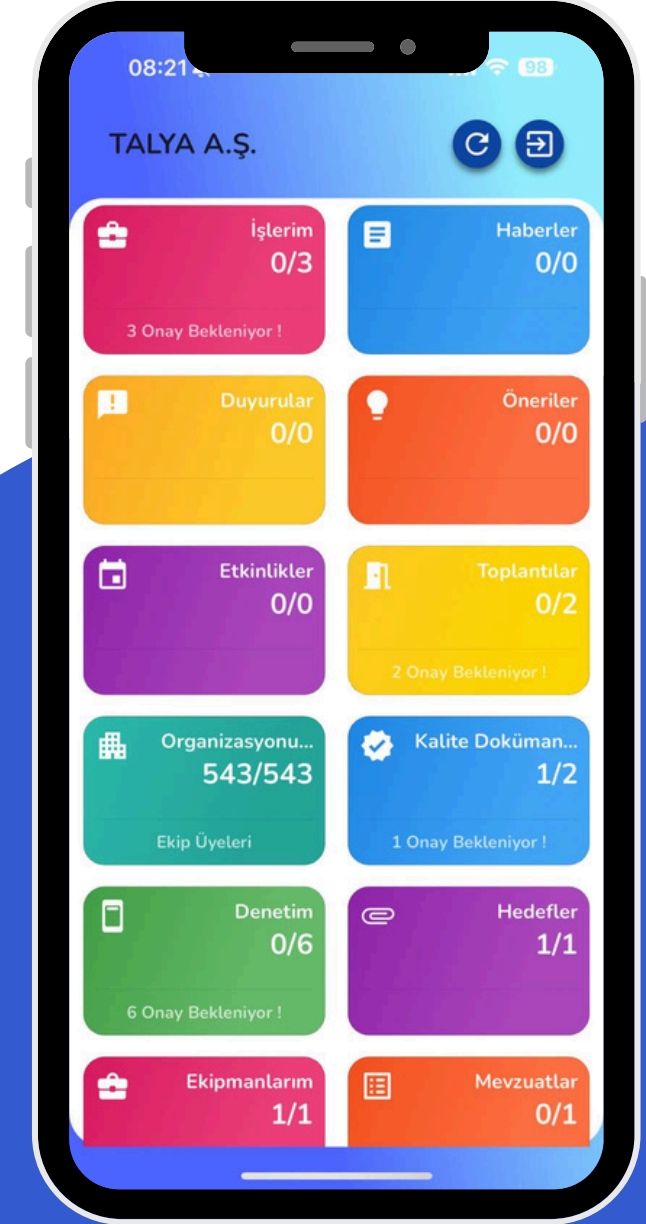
08:21

98

TALYA A.Ş.

İşlerim
0/3
3 Onay Bekleniyor !

Haberler
0/0

Duyurular
0/0

Öneriler
0/0

Etkinlikler
0/0

Toplantılar
0/2
2 Onay Bekleniyor !

Organizasyonu...
543/543
Ekip Üyeleri

Kalite Doküman...
1/2
1 Onay Bekleniyor !

Denetim
0/6
6 Onay Bekleniyor !

Hedefler
1/1

Ekipmanlarım
1/1

Mevzuatlar
0/1